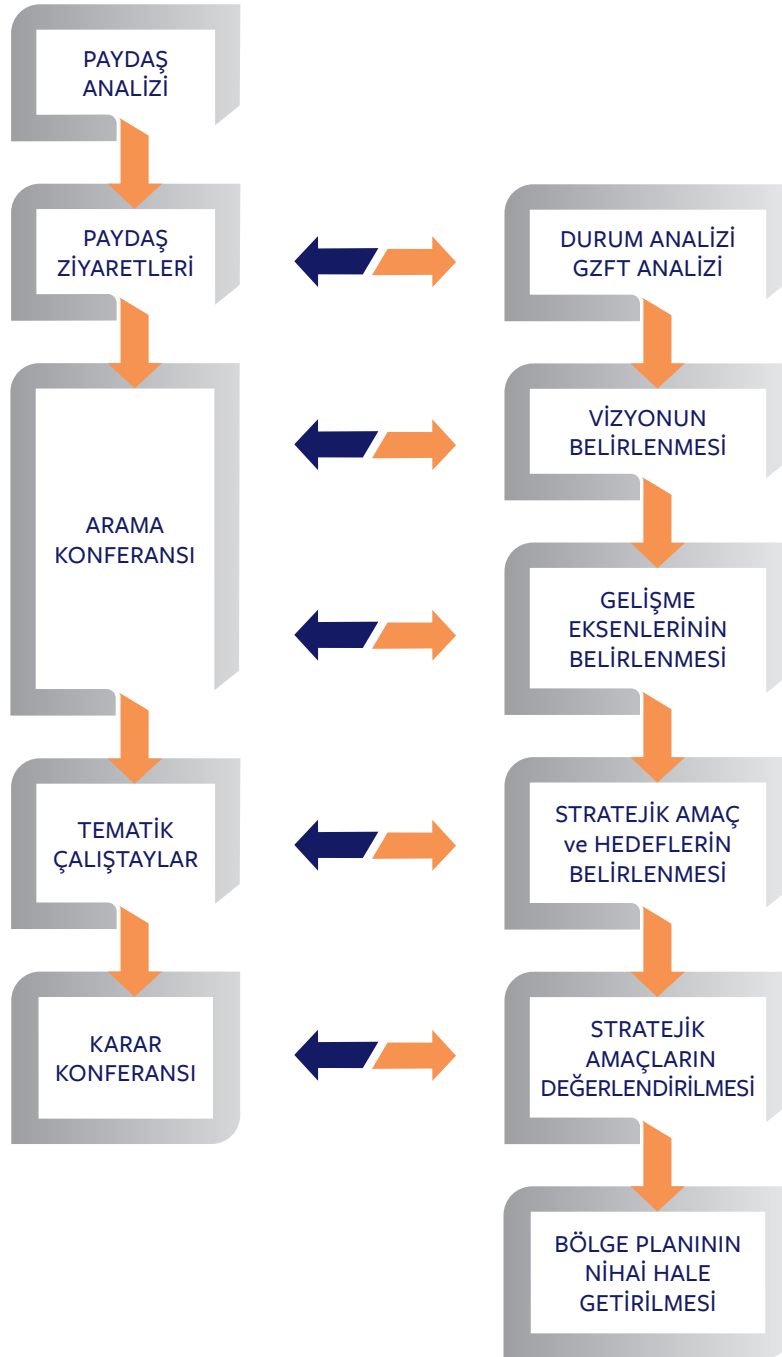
PAYDAŞ ANALİZİ

PAYDAŞ ZİYARETLERİ

DURUM ANALİZİ GZFT ANALİZİ

VİZYONUN BELİRLENMESİ

ARAMA KONFERANSI

GELİŞME EKSENLERİNİN BELİRLENMESİ

TEMATİK ÇALIŞTAYLAR

STRATEJİK AMAÇ ve HEDEFLERİN BELİRLENMESİ

KARAR KONFERANSI

STRATEJİK AMAÇLARIN DEĞERLENDİRİLMESİ

BÖLGE PLANININ NİHAİ HALE GETİRİLMESİ